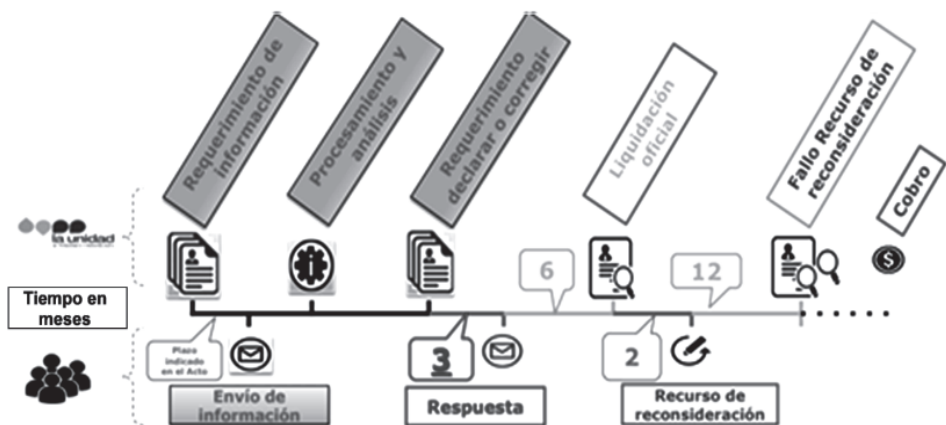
Requerimiento de información

Procesamiento y análisis

Requerimiento declarar o corregir

Liquidación oficial

Fallo Recurso de reconsideración

Cobro

la unidad

Tiempo en meses

6

12

Plazo indicado en el Acto

Envío de información

3

Respuesta

2

Recurso de reconsideración